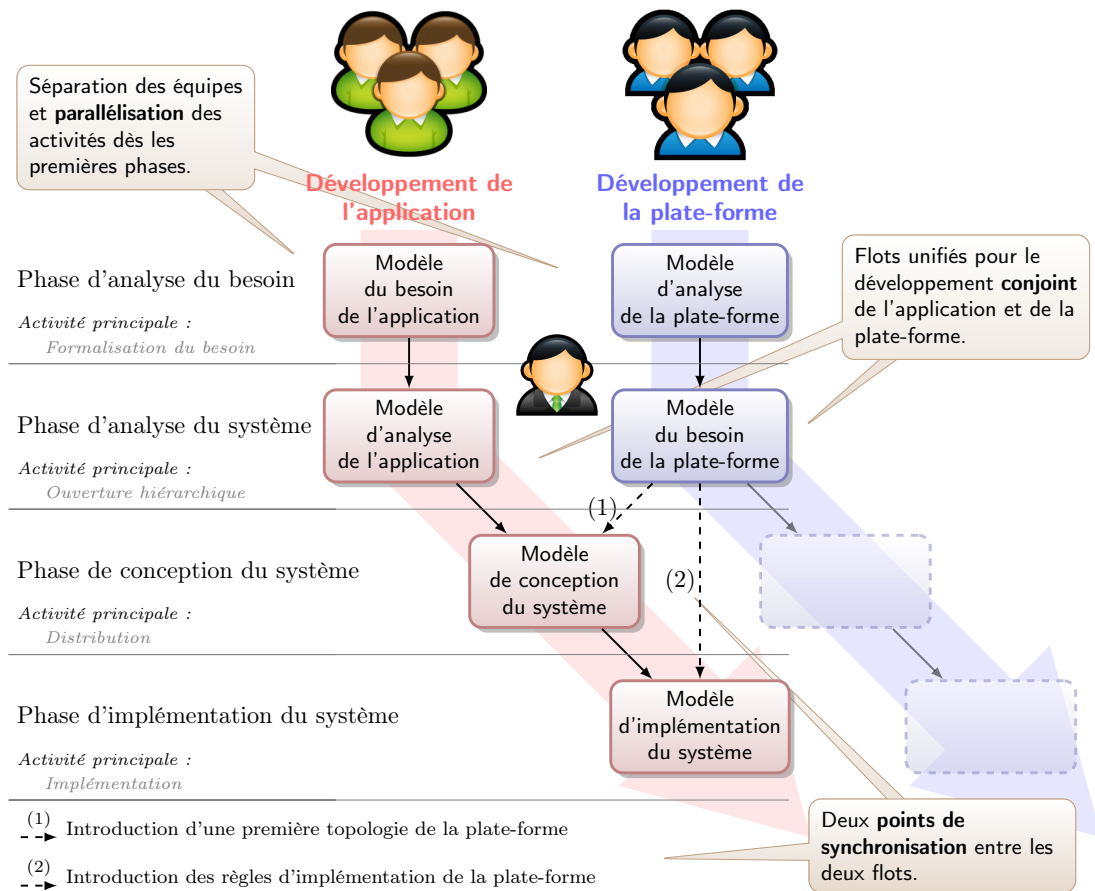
Séparation des équipes et **parallélisation** des activités dès les premières phases.

Développement de l'application

Développement de la plate-forme

Flots unifiés pour le développement **conjoint** de l'application et de la plate-forme.

Phase d'analyse du besoin

*Activité principale :*
*Formalisation du besoin*

Modèle du besoin de l'application

Modèle d'analyse de la plate-forme

Phase d'analyse du système

*Activité principale :*
*Ouverture hiérarchique*

Modèle d'analyse de l'application

Modèle du besoin de la plate-forme

(1)

Phase de conception du système

*Activité principale :*
*Distribution*

Modèle de conception du système

(2)

Phase d'implémentation du système

*Activité principale :*
*Implémentation*

Modèle d'implémentation du système

(1) Introduction d'une première topologie de la plate-forme

(2) Introduction des règles d'implémentation de la plate-forme

Deux **points de synchronisation** entre les deux flots.